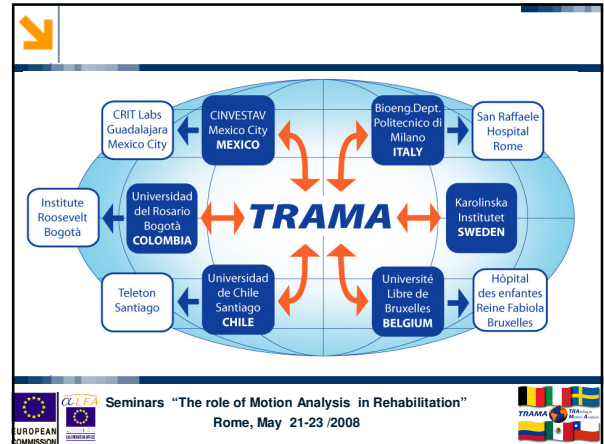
CRIT Labs
Guadalajara
Mexico City

CINVESTAV
Mexico City
MEXICO

Bioeng.Dept.
Politecnico di
Milano
ITALY

San Raffaele
Hospital
Rome

Institute
Roosevelt
Bogotà

Universidad
del Rosario
Bogotà
COLOMBIA

TRAMA

Karolinska
Institutet
SWEDEN

Teleton
Santiago

Universidad
de Chile
Santiago
CHILE

Université
Libre de
Bruxelles
BELGIUM

Hôpital
des enfantes
Reine Fabiola
Bruxelles

EUROPEAN COMMISSION

ALFA

Seminars "The role of Motion Analysis in Rehabilitation"
Rome, May 21-23 /2008

TRAMA